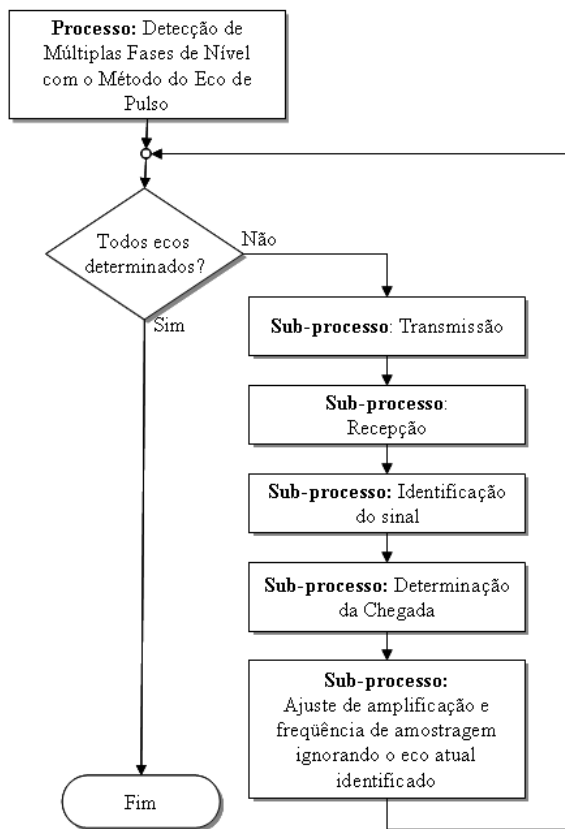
**Processo:** Detecção de Múltiplas Fases de Nível com o Método do Eco de Pulso

Todos ecos determinados?

Não

Sim

**Sub-processo**: Transmissão

**Sub-processo**: Recepção

**Sub-processo:** Identificação do sinal

**Sub-processo:** Determinação da Chegada

**Sub-processo:** Ajuste de amplificação e freqüência de amostragem ignorando o eco atual identificado

Fim